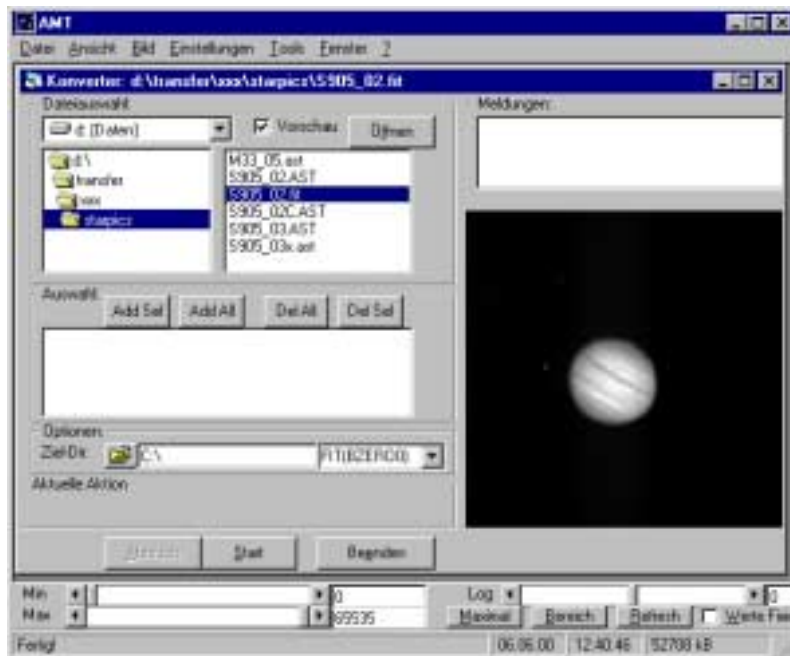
AMT

Datei Ansicht Bild Einstellungen Tools Fenster ?

Konverter: d:\transfer\xxx\starpics\S905_02.fit

Dateiauswahl

d: [Daten]

Vorschau

Öffnen

d:\
transfer
xxx
starpics

M33_05.ast
S905_02.AST
S905_02.fit
S905_02C.AST
S905_03.AST
S905_03x.ast

Meldungen:

Auswahl

Add Sel

Add All

Del All

Del Sel

Optionen

Ziel Dir.

C:\

FIT(BZERO0)

Aktuelle Aktion

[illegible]

Start

Beenden

Min

0

Max

65535

Log

0

Maximal

Bereich

Refresh

Werte Fi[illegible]

Fertig

06.06.00

12:40:46

52708 kB